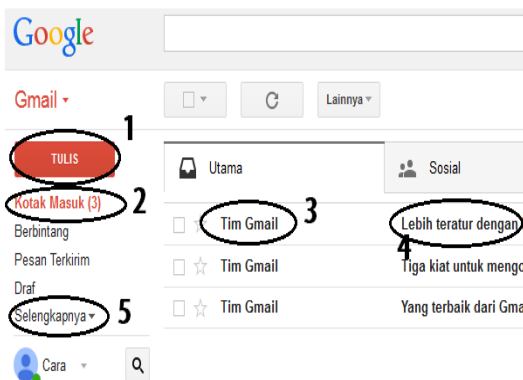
Google

Gmail ▾

Lainnya ▾

1

TULIS

Utama

Sosial

Kotak Masuk (3)

2

Berbintang

Pesan Terkirim

Draf

Selengkapnya ▾

5

Cara ▾

Tim Gmail

3

Lebih teratur dengan

4

Tim Gmail

Tiga kiat untuk mengo

Tim Gmail

Yang terbaik dari Gma